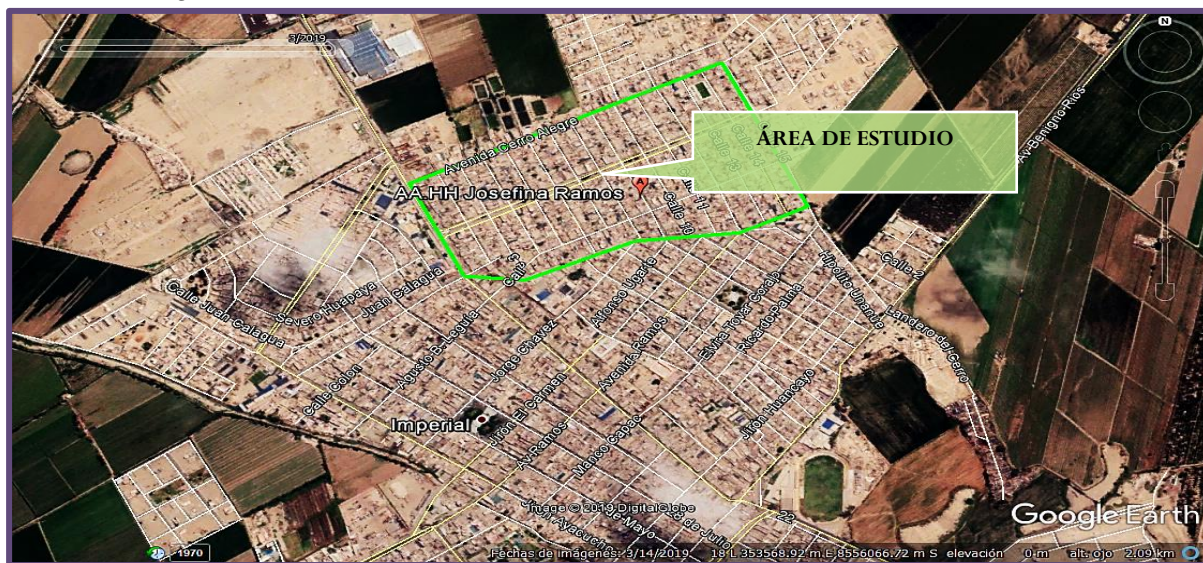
3/2019

ÁREA DE ESTUDIO

Avenida Cerro Alegre

AA HH Josefina Ramos

Calle 14

Calle 13

Calle 11

Calle 10

Calle 9

Av. Benigno Rios

Calle 2

Calle Juan Calagua

Severo Huapaya

Juan Calagua

Augusto B. Leguia

Jorge Chavez

Alfonso Ugarte

Avenida Ramos

Elvira Tovar Cerap

Ricardo Palma

Hipolito Unanue

Landeros del Cerro

Calle Colon

Imperial

Jirón El Carmen

Av. Ramos

Manco Capac

Jirón Huancayo

Image © 2019 DigitalGlobe

2 de Mayo

Ayacucho

28 de Julio

22

Google Earth

1970

Fechas de imágenes: 3/14/2019 18 L 353568.92 m E 8556066.72 m S elevación 0 m alt. ojo 2.09 km